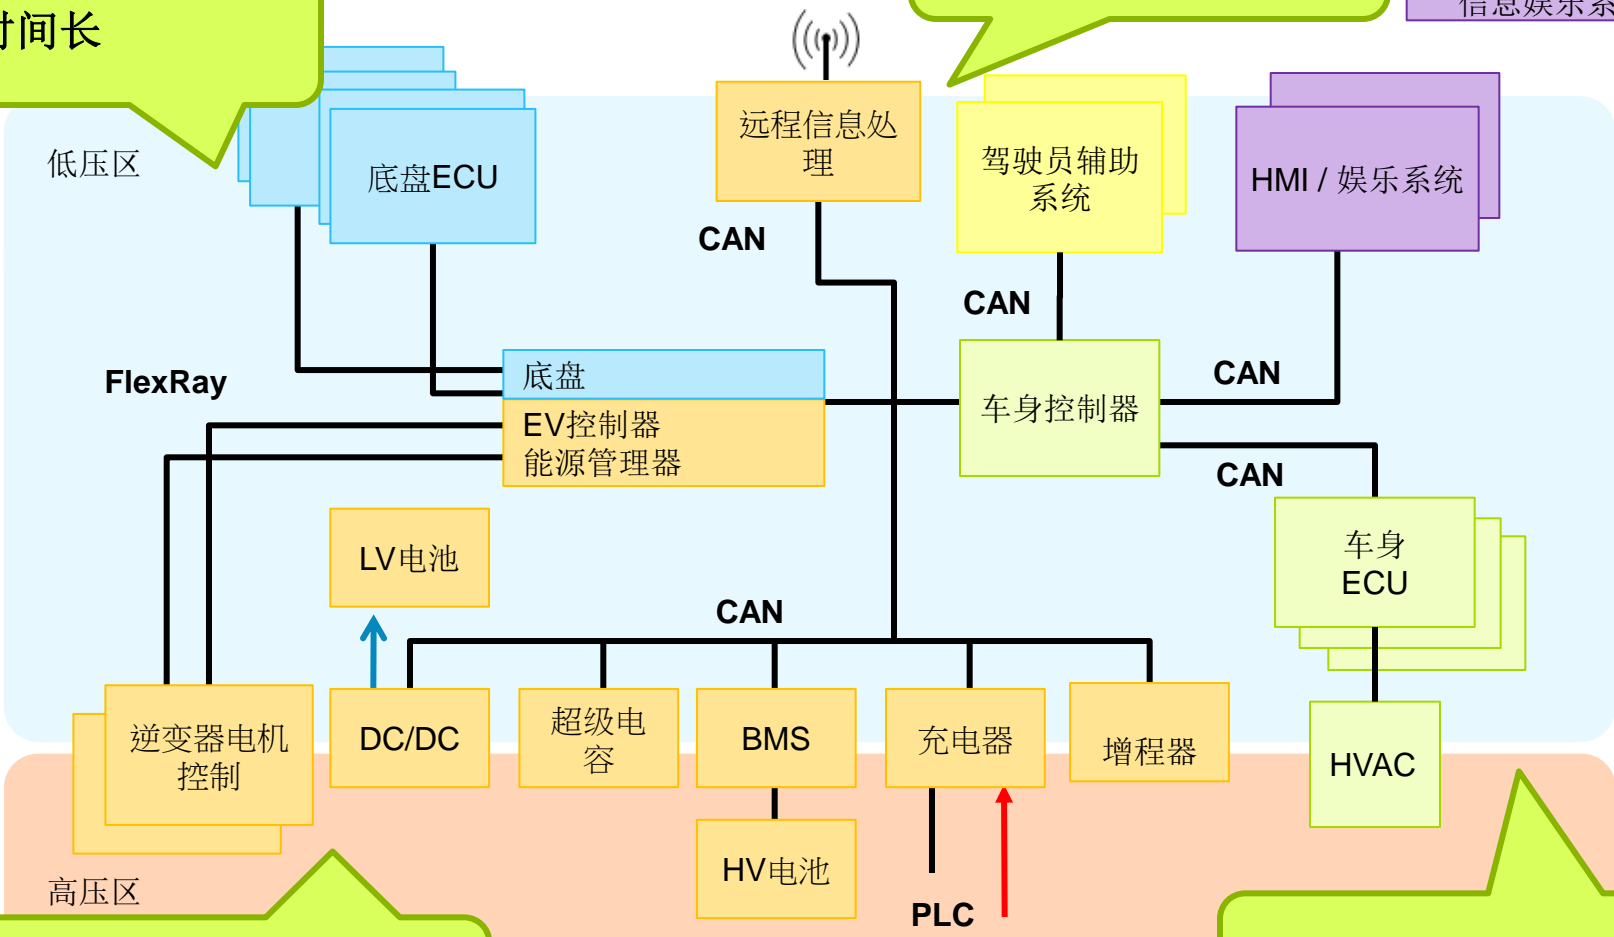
时间长

信息娱乐系

低压区

底盘ECU

远程信息处理

驾驶员辅助系统

HMI / 娱乐系统

CAN

CAN

CAN

FlexRay

底盘

EV控制器
能源管理器

车身控制器

CAN

车身
ECU

LV电池

CAN

逆变器电机控制

DC/DC

超级电容

BMS

充电器

增程器

HVAC

HV电池

PLC

高压区